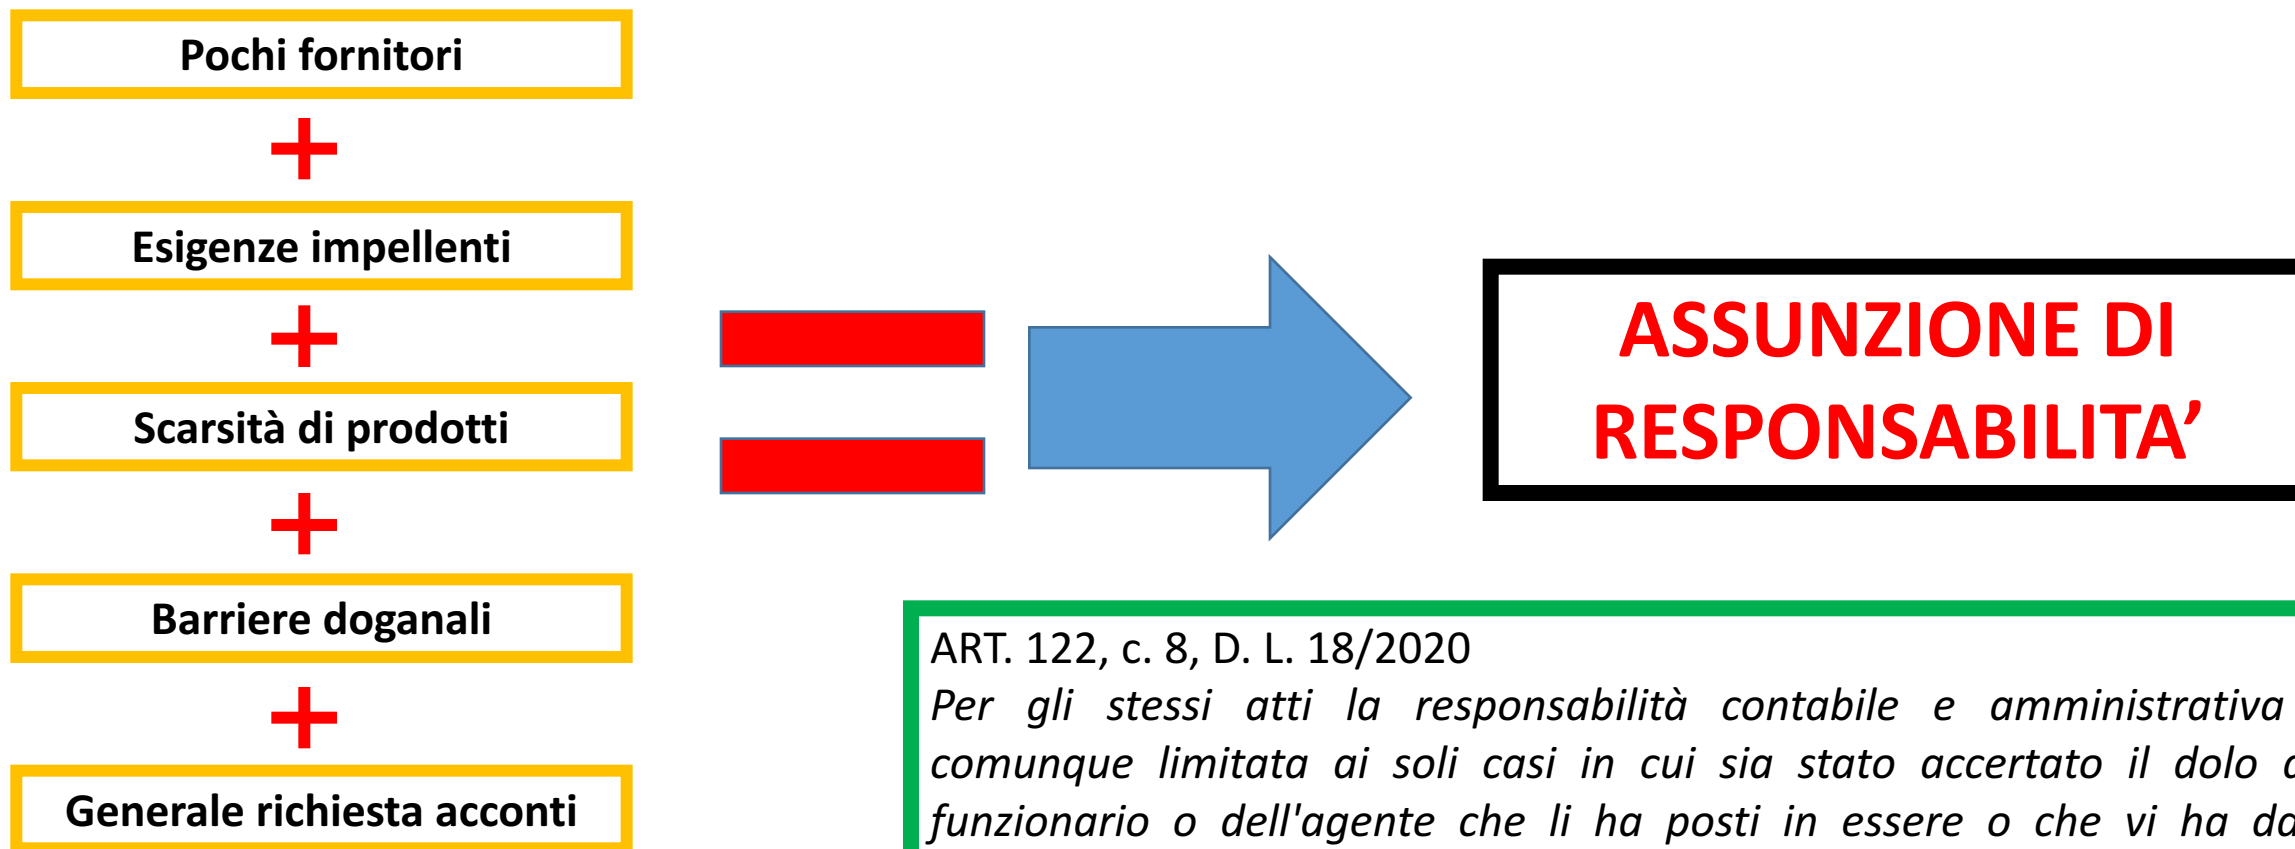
Pochi fornitori

+

Esigenze impellenti

+

Scarsità di prodotti

+

Barriere doganali

+

Generale richiesta acconti

ASSUNZIONE DI RESPONSABILITA'

ART. 122, c. 8, D. L. 18/2020
*Per gli stessi atti la responsabilità contabile e amministrativa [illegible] comunque limitata ai soli casi in cui sia stato accertato il dolo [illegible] funzionario o dell'agente che li ha posti in essere o che vi ha da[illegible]*